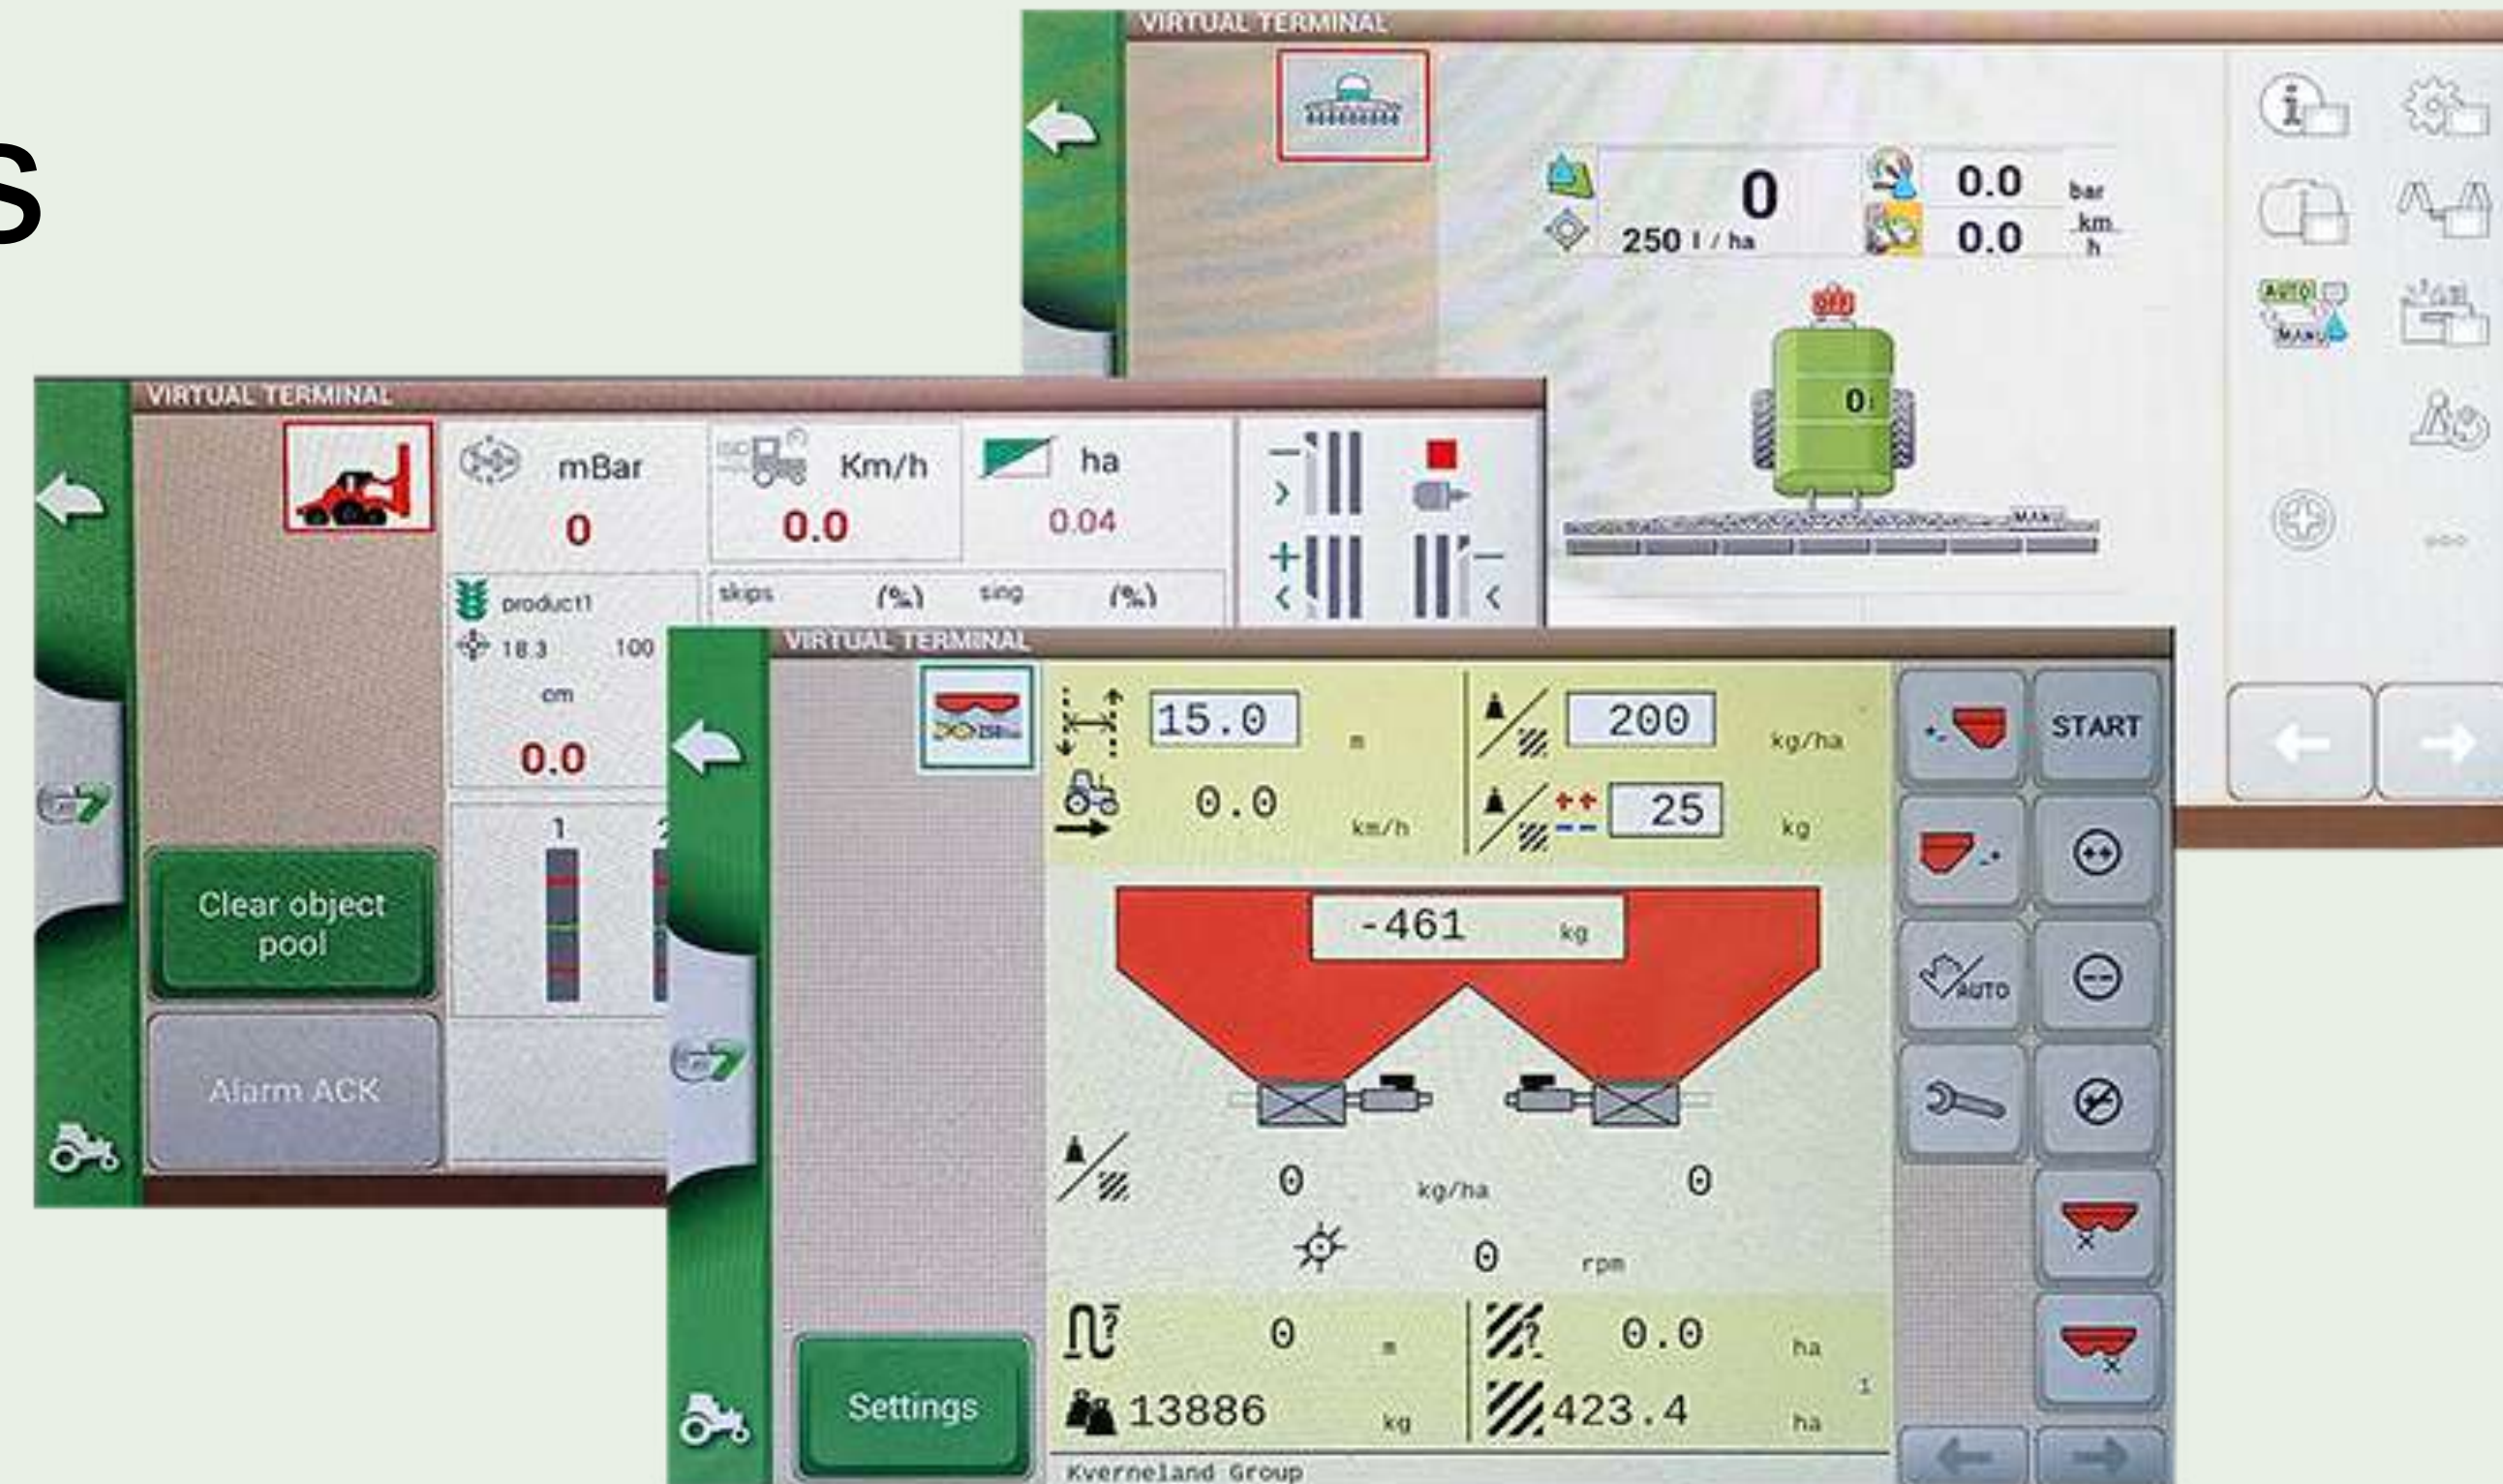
S

VIRTUAL TERMINAL

0
250 l / ha
0.0 bar
0.0 km/h
OFF
0 l
MANU
AUTO
MANU

VIRTUAL TERMINAL

mBar
0
Km/h
0.0
ha
0.04
product1
18.3
100
cm
0.0
skips (%)
sing (%)
1
2
Clear object pool
Alarm ACK

VIRTUAL TERMINAL

15.0 m
0.0 km/h
200 kg/ha
25 kg
START
-461 kg
AUTO
0 kg/ha
0
0 rpm
0 m
0.0 ha
13886 kg
423.4 ha
1
Settings
Kverneland Group